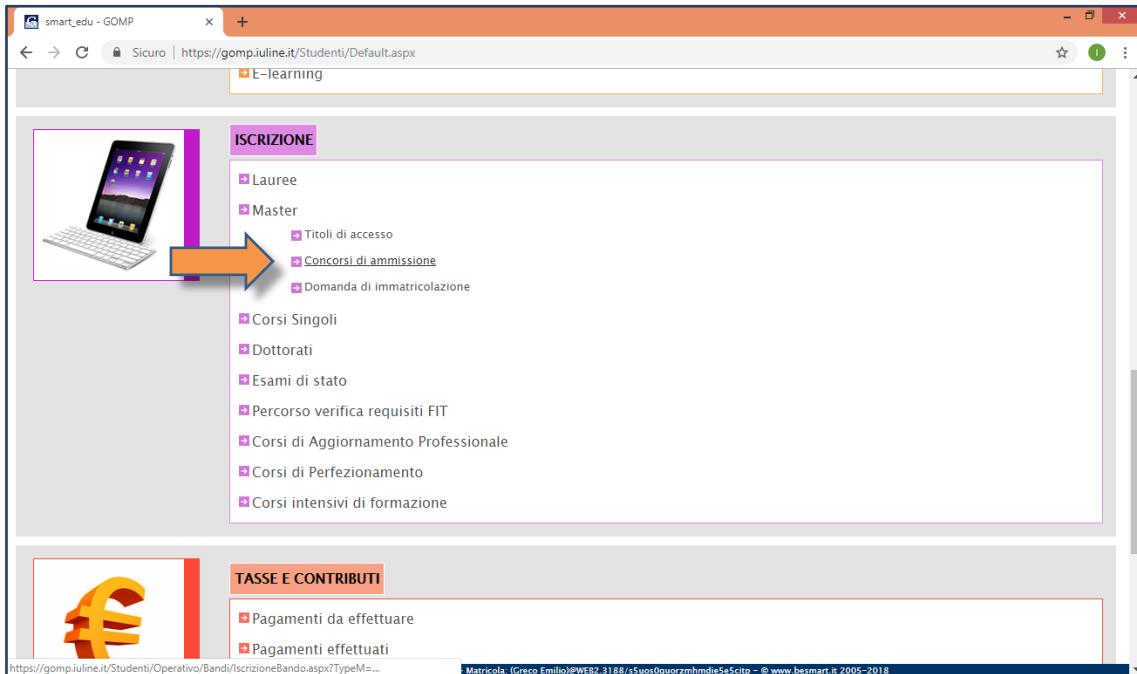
smart_edu - GOMP

Sicuro | https://gomp.iuline.it/Studenti/Default.aspx

E-learning

ISCRIZIONE

Lauree

Master

Titoli di accesso

Concorsi di ammissione

Domanda di immatricolazione

Corsi Singoli

Dottorati

Esami di stato

Percorso verifica requisiti FIT

Corsi di Aggiornamento Professionale

Corsi di Perfezionamento

Corsi intensivi di formazione

TASSE E CONTRIBUTI

Pagamenti da effettuare

Pagamenti effettuati

https://gomp.iuline.it/Studenti/Operativo/Bandi/IscrizioneBando.aspx?TypeM=...

Matricola: (Greco Emilio)@WE82.3188/s5uos0quorzmhmdie5e5citp - © www.besmart.it 2005-2018